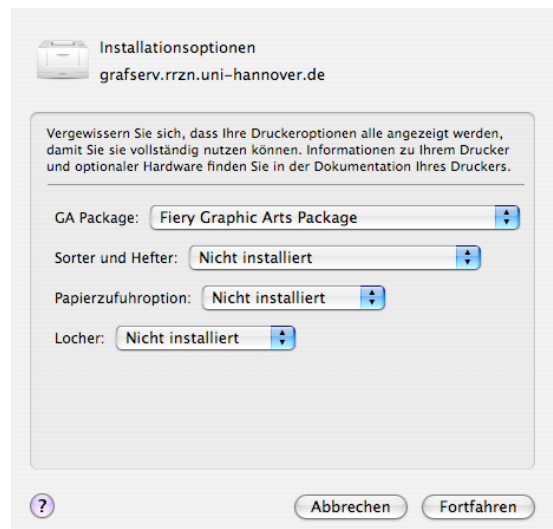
Installationsoptionen
grafserv.rrzn.uni-hannover.de

Vergewissern Sie sich, dass Ihre Druckeroptionen alle angezeigt werden, damit Sie sie vollständig nutzen können. Informationen zu Ihrem Drucker und optionaler Hardware finden Sie in der Dokumentation Ihres Druckers.

GA Package: Fiery Graphic Arts Package

Sorter und Hefter: Nicht installiert

Papierzufuhroption: Nicht installiert

Locher: Nicht installiert

?

Abbrechen

Fortfahren